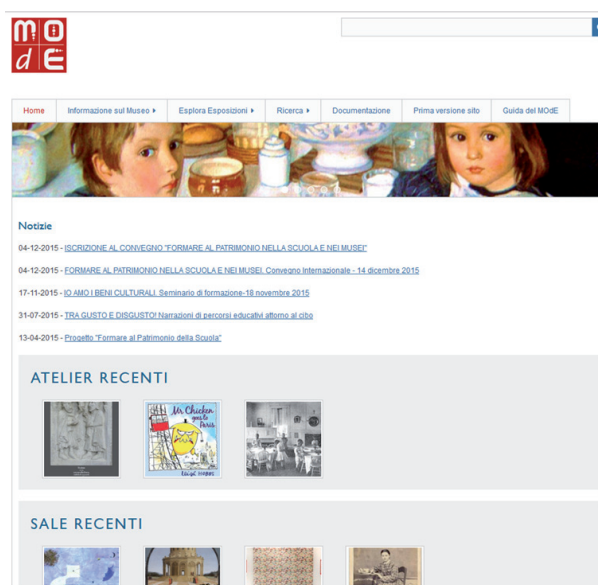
MOdE

Home | Informazione sul Museo ▸ | Esplora Esposizioni ▸ | Ricerca ▸ | Documentazione | Prima versione sito | Guida del MOdE

Notizie

04-12-2015 - ISCRIZIONE AL CONVEGNO "FORMARE AL PATRIMONIO NELLA SCUOLA E NEI MUSEI"

04-12-2015 - FORMARE AL PATRIMONIO NELLA SCUOLA E NEI MUSEI. Convegno Internazionale - 14 dicembre 2015

17-11-2015 - IO AMO I BENI CULTURALI. Seminario di formazione-18 novembre 2015

31-07-2015 - TRA GUSTO E DISGUSTO! Narrazioni di percorsi educativi attorno al cibo

13-04-2015 - Progetto "Formare al Patrimonio della Scuola"

ATELIER RECENTI

Mr Chicken goes to Paris

SALE RECENTI